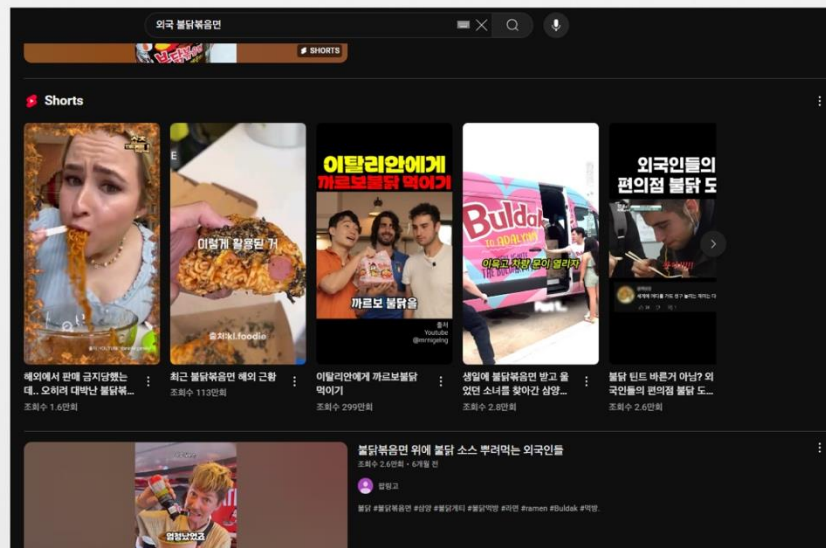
외국 불닭볶음면

SHORTS

Shorts

이렇게 활용된 거

출처:kl.foodie

이탈리안에게 까르보불닭 먹이기

까르보 불닭을

출처 Youtube @mrnigeling

Buldak

이제 차량 문이 열리자

외국인들의 편의점 불닭 도

해외에서 판매 금지당했는데.. 오히려 대박난 불닭볶...

조회수 1.6만회

최근 불닭볶음면 해외 근황

조회수 113만회

이탈리안에게 까르보불닭 먹이기

조회수 299만회

생일에 불닭볶음면 받고 울었던 소녀를 찾아간 삼양...

조회수 2.8만회

불닭 틴트 바른거 아님? 외국인들의 편의점 불닭 도...

조회수 2.6만회

불닭볶음면 위에 불닭 소스 뿌려먹는 외국인들

조회수 2.6만회 • 6개월 전

랩핑고

불닭 #불닭볶음면 #삼양 #불닭게티 #불닭먹방 #라면 #ramen #Buldak #먹방.

엄청났었고